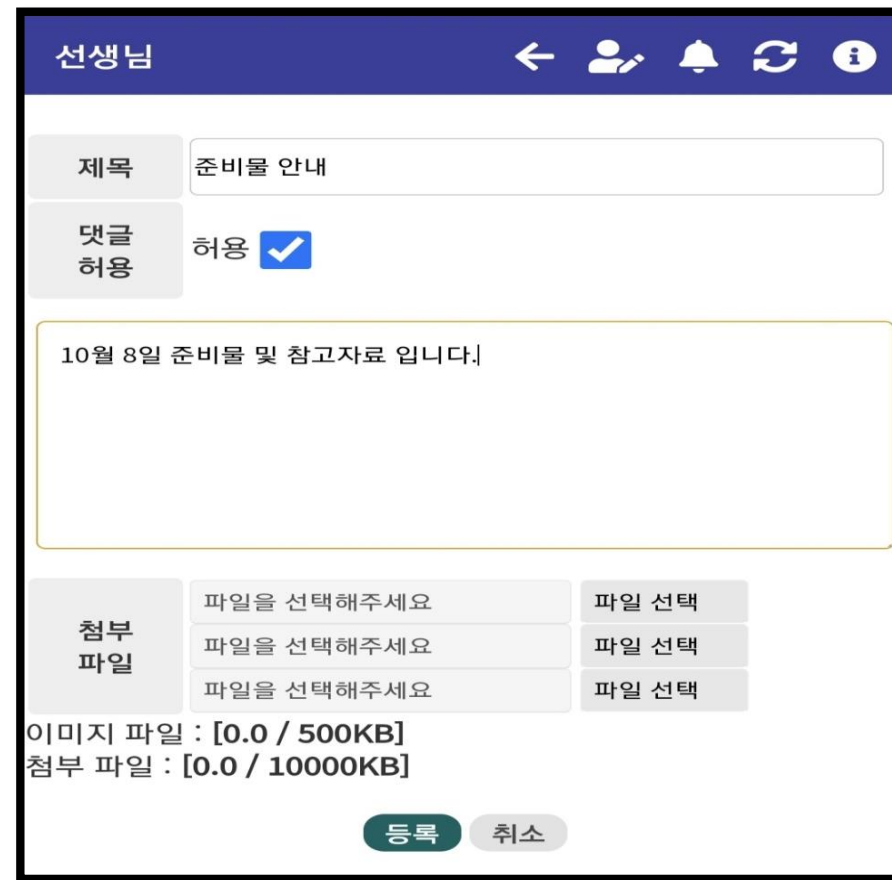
선생님

제목 준비물 안내

댓글 허용 허용

10월 8일 준비물 및 참고자료 입니다.

첨부 파일

파일을 선택해주세요 파일 선택
파일을 선택해주세요 파일 선택
파일을 선택해주세요 파일 선택

이미지 파일 : [0.0 / 500KB]
첨부 파일 : [0.0 / 10000KB]

등록 취소